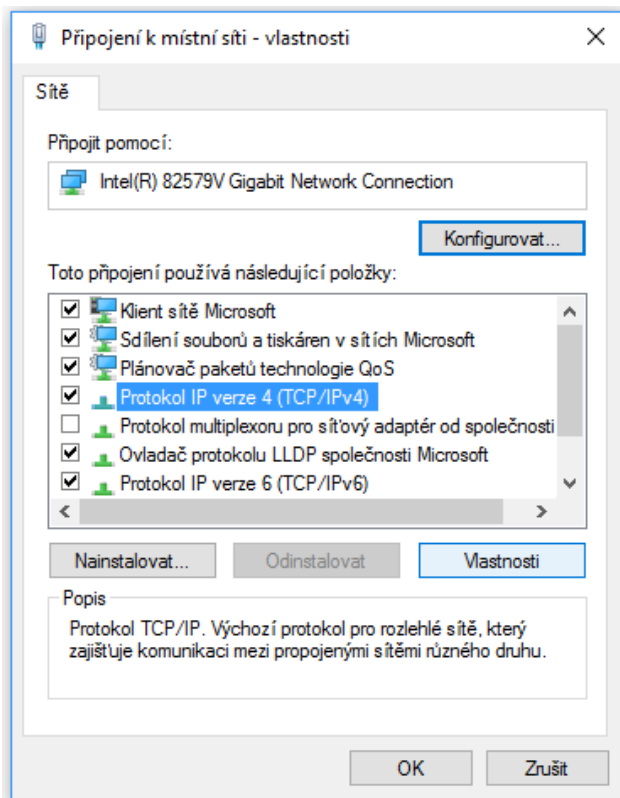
Připojení k místní síti - vlastnosti

Sítě

Připojit pomocí:

Intel(R) 82579V Gigabit Network Connection

Konfigurovat...

Toto připojení používá následující položky:

Klient sítě Microsoft
Sdílení souborů a tiskáren v sítích Microsoft
Plánovač paketů technologie QoS
Protokol IP verze 4 (TCP/IPv4)
Protokol multiplexoru pro síťový adaptér od společnosti
Ovladač protokolu LLDP společnosti Microsoft
Protokol IP verze 6 (TCP/IPv6)

Nainstalovat...
Odinstalovat
Vlastnosti

Popis

Protokol TCP/IP. Výchozí protokol pro rozlehlé sítě, který zajišťuje komunikaci mezi propojenými sítěmi různého druhu.

OK
Zrušit